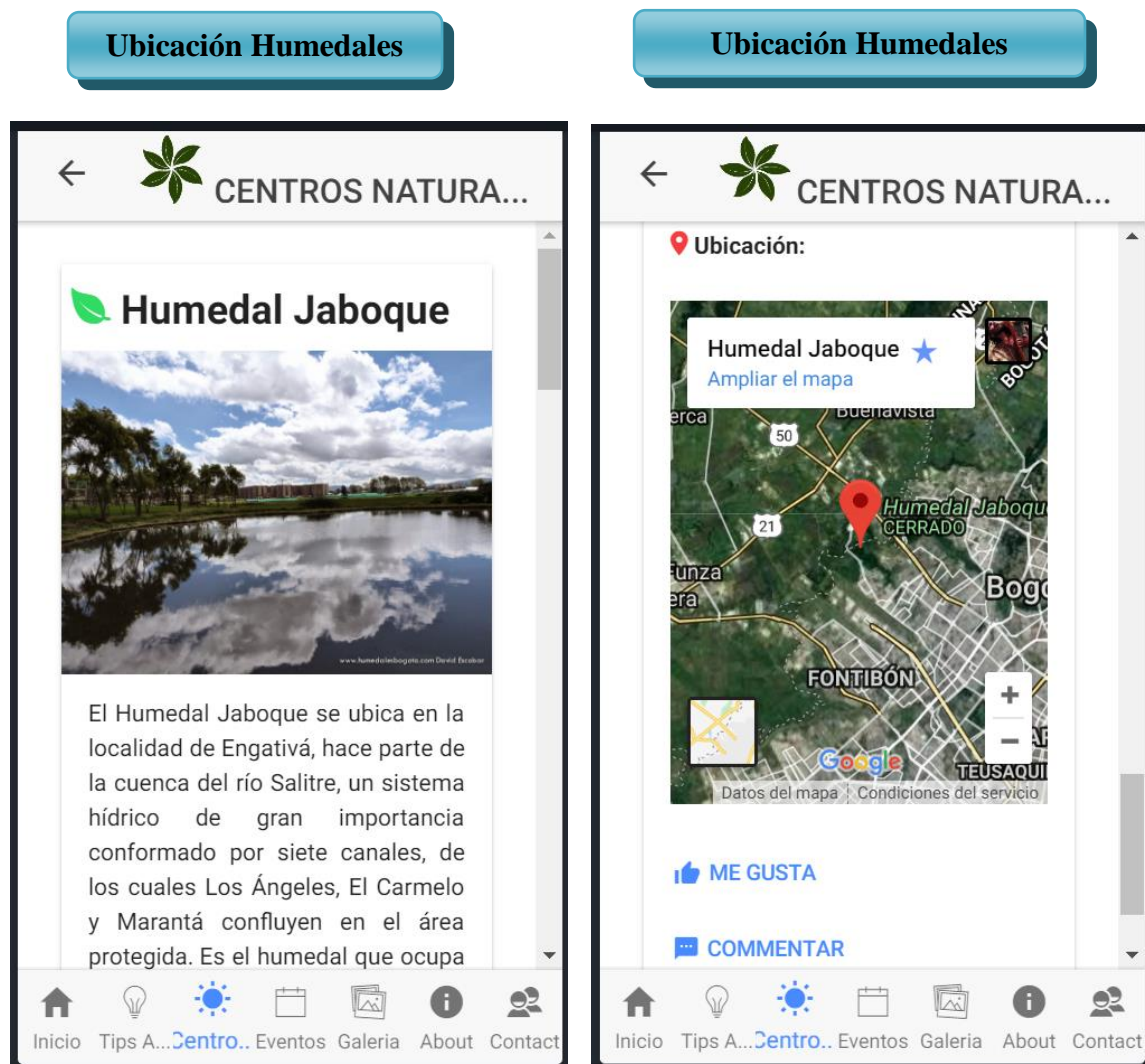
Ubicación Humedales

CENTROS NATURA...

Humedal Jaboque

www.humedalesbogota.com David Escobar

El Humedal Jaboque se ubica en la localidad de Engativá, hace parte de la cuenca del río Salitre, un sistema hídrico de gran importancia conformado por siete canales, de los cuales Los Ángeles, El Carmelo y Marantá confluyen en el área protegida. Es el humedal que ocupa

Inicio Tips A... Centro.. Eventos Galeria About Contact

Ubicación Humedales

CENTROS NATURA...

Ubicación:

Humedal Jaboque
Ampliar el mapa

Buenavista
erca
50
Humedal Jaboque
CERRADO
21
Funza
era
Bogo
FONTIBÓN
+
−
Google
TEUSAQUI
Datos del mapa Condiciones del servicio

ME GUSTA

COMMENTAR

Inicio Tips A... Centro.. Eventos Galeria About Contact